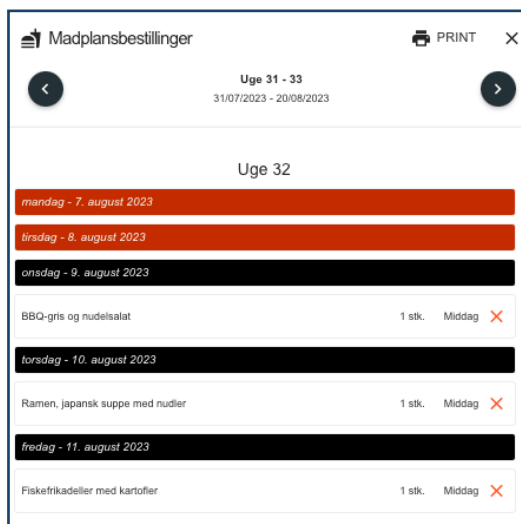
Madplansbestillinger PRINT ×

Uge 31 - 33
31/07/2023 - 20/08/2023

Uge 32

mandag - 7. august 2023

tirsdag - 8. august 2023

onsdag - 9. august 2023

BBQ-gris og nudelsalat 1 stk. Middag ×

torsdag - 10. august 2023

Ramen, japansk suppe med nudler 1 stk. Middag ×

fredag - 11. august 2023

Fiskefrikadeller med kartofler 1 stk. Middag ×